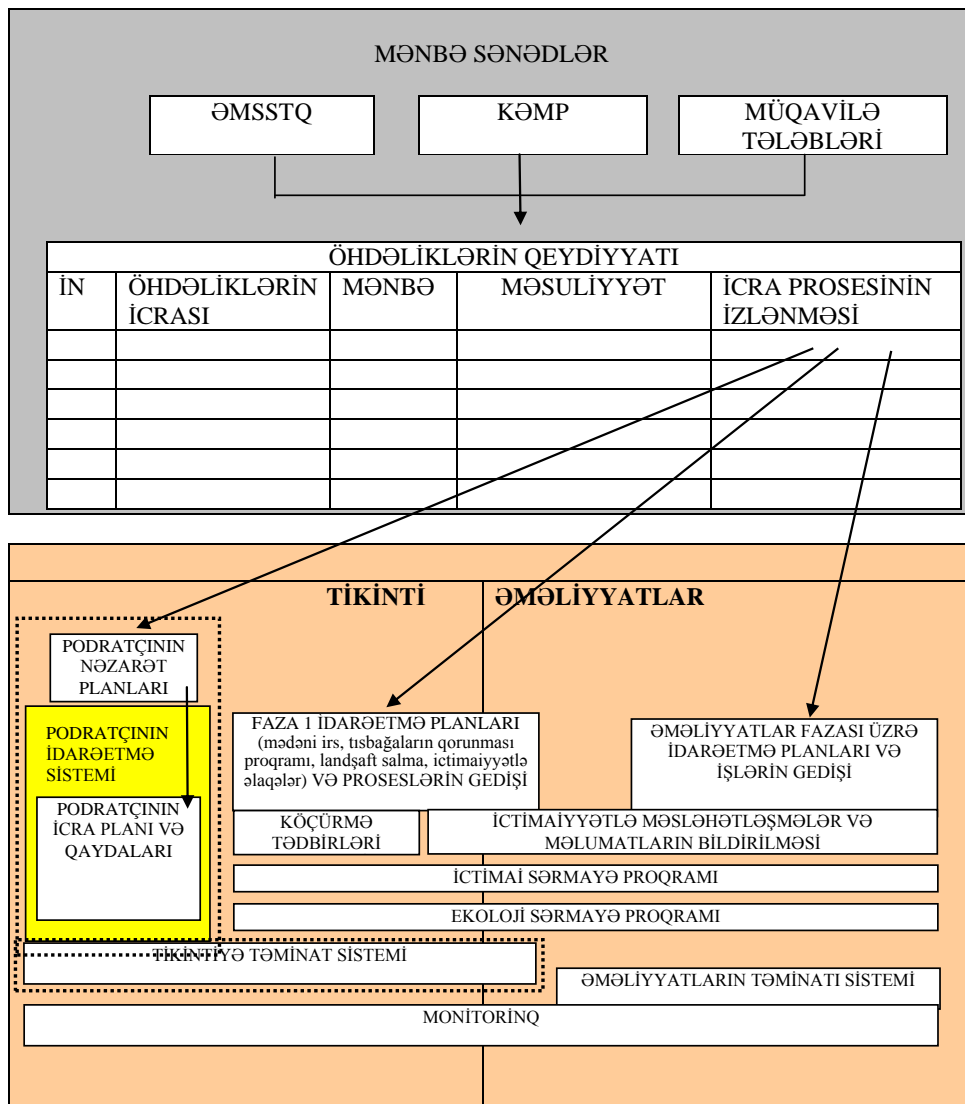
MƏNBƏ SƏNƏDLƏR

ƏMSSTQ

KƏMP

MÜQAVİLƏ TƏLƏBLƏRİ

ÖHDƏLİKLƏRİN QEYDİYYATI

| İN | ÖHDƏLİKLƏRİN İCRASI | MƏNBƏ | MƏSULİYYƏT | İCRA PROSESİNİN İZLƏNMƏSİ |
|---|---|---|---|---|
| | | | | |
| | | | | |
| | | | | |
| | | | | |
| | | | | |
| | | | | |

TİKİNTİ

ƏMƏLİYYATLAR

PODRATÇININ NƏZARƏT PLANLARI

PODRATÇININ İDARƏETMƏ SİSTEMİ

PODRATÇININ İCRA PLANI VƏ QAYDALARI

FAZA 1 İDARƏETMƏ PLANLARI (mədəni irs, tısbağaların qorunması proqramı, landşaft salma, ictimaiyyətlə əlaqələr) VƏ PROSESLƏRİN GEDİŞİ

ƏMƏLİYYATLAR FAZASI ÜZRƏ İDARƏETMƏ PLANLARI VƏ İŞLƏRİN GEDİŞİ

KÖÇÜRMƏ TƏDBİRLƏRİ

İCTİMAİYYƏTLƏ MƏSLƏHƏTLƏŞMƏLƏR VƏ MƏLUMATLARIN BİLDİRİLMƏSİ

İCTİMAİ SƏRMAYƏ PROQRAMI

EKOLOJİ SƏRMAYƏ PROQRAMI

TİKİNTİYƏ TƏMİNAT SİSTEMİ

ƏMƏLİYYATLARIN TƏMİNATI SİSTEMİ

MONİTORİNQ